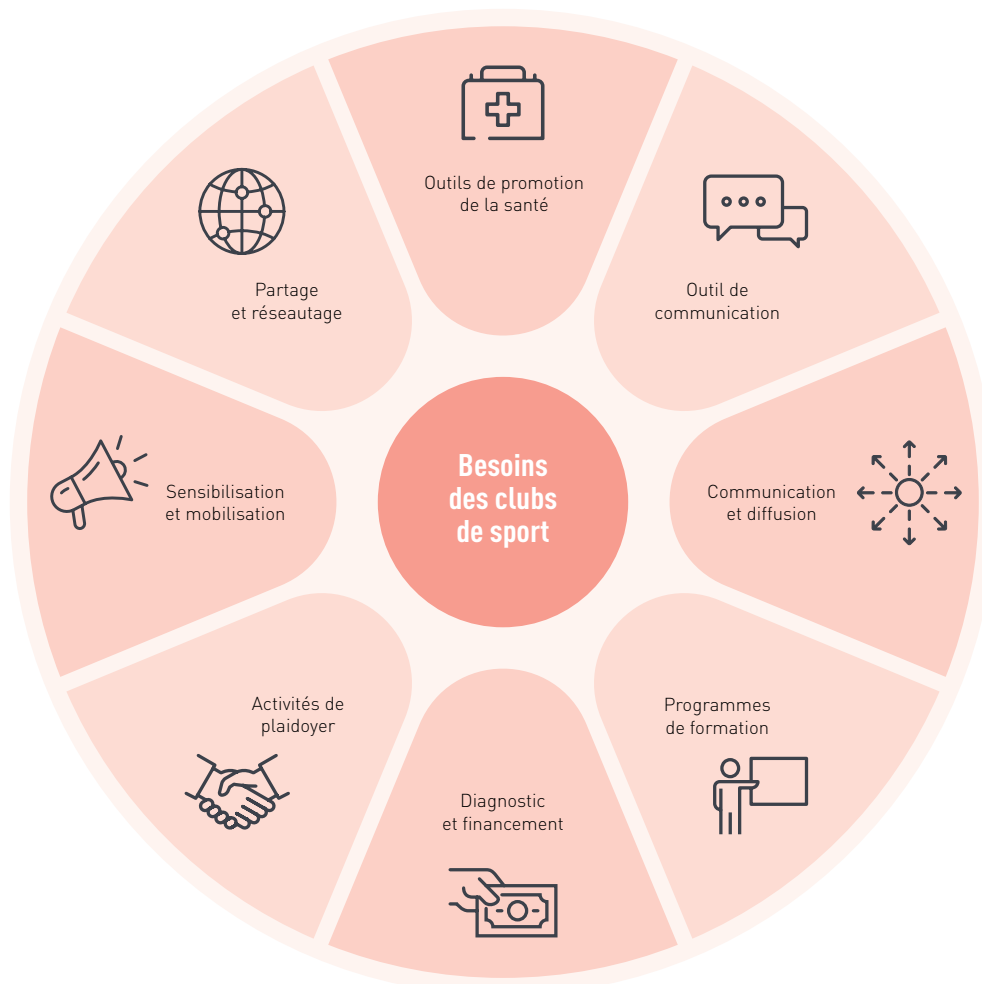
Outils de promotion de la santé

Outil de communication

Communication et diffusion

Programmes de formation

Diagnostic et financement

Activités de plaidoyer

Sensibilisation et mobilisation

Partage et réseautage

Besoins des clubs de sport